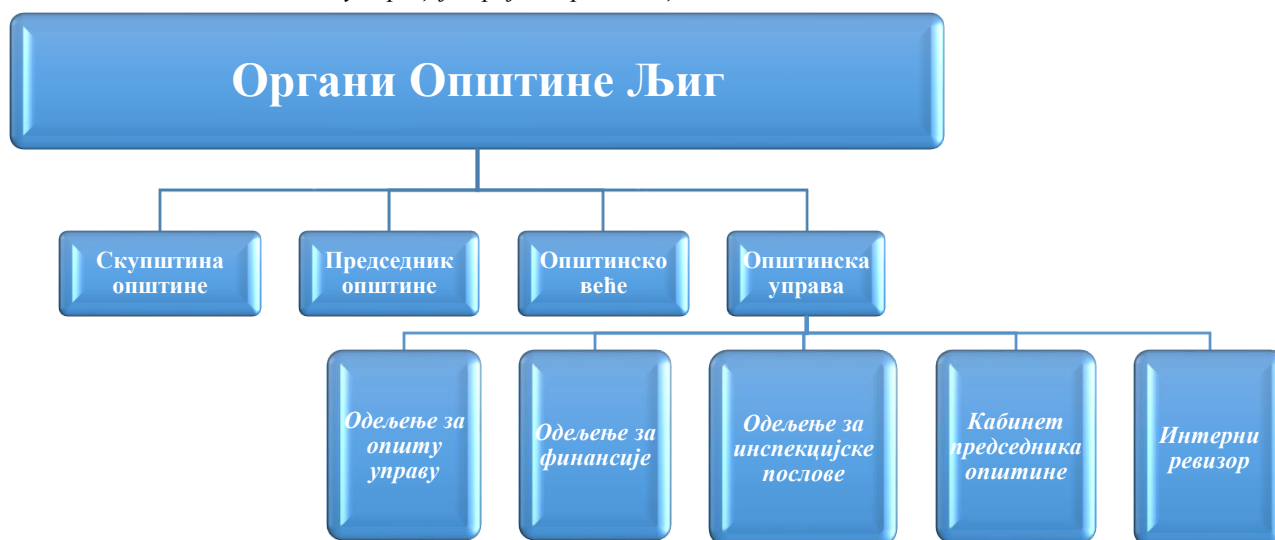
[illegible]

Органи Општине Љиг

Скупштина општине

Председник општине

Општинско веће

Општинска управа

Одељење за општу управу

Одељење за финансије

Одељење за инспекцијске послове

Кабинет председника општине

Интерни ревизор